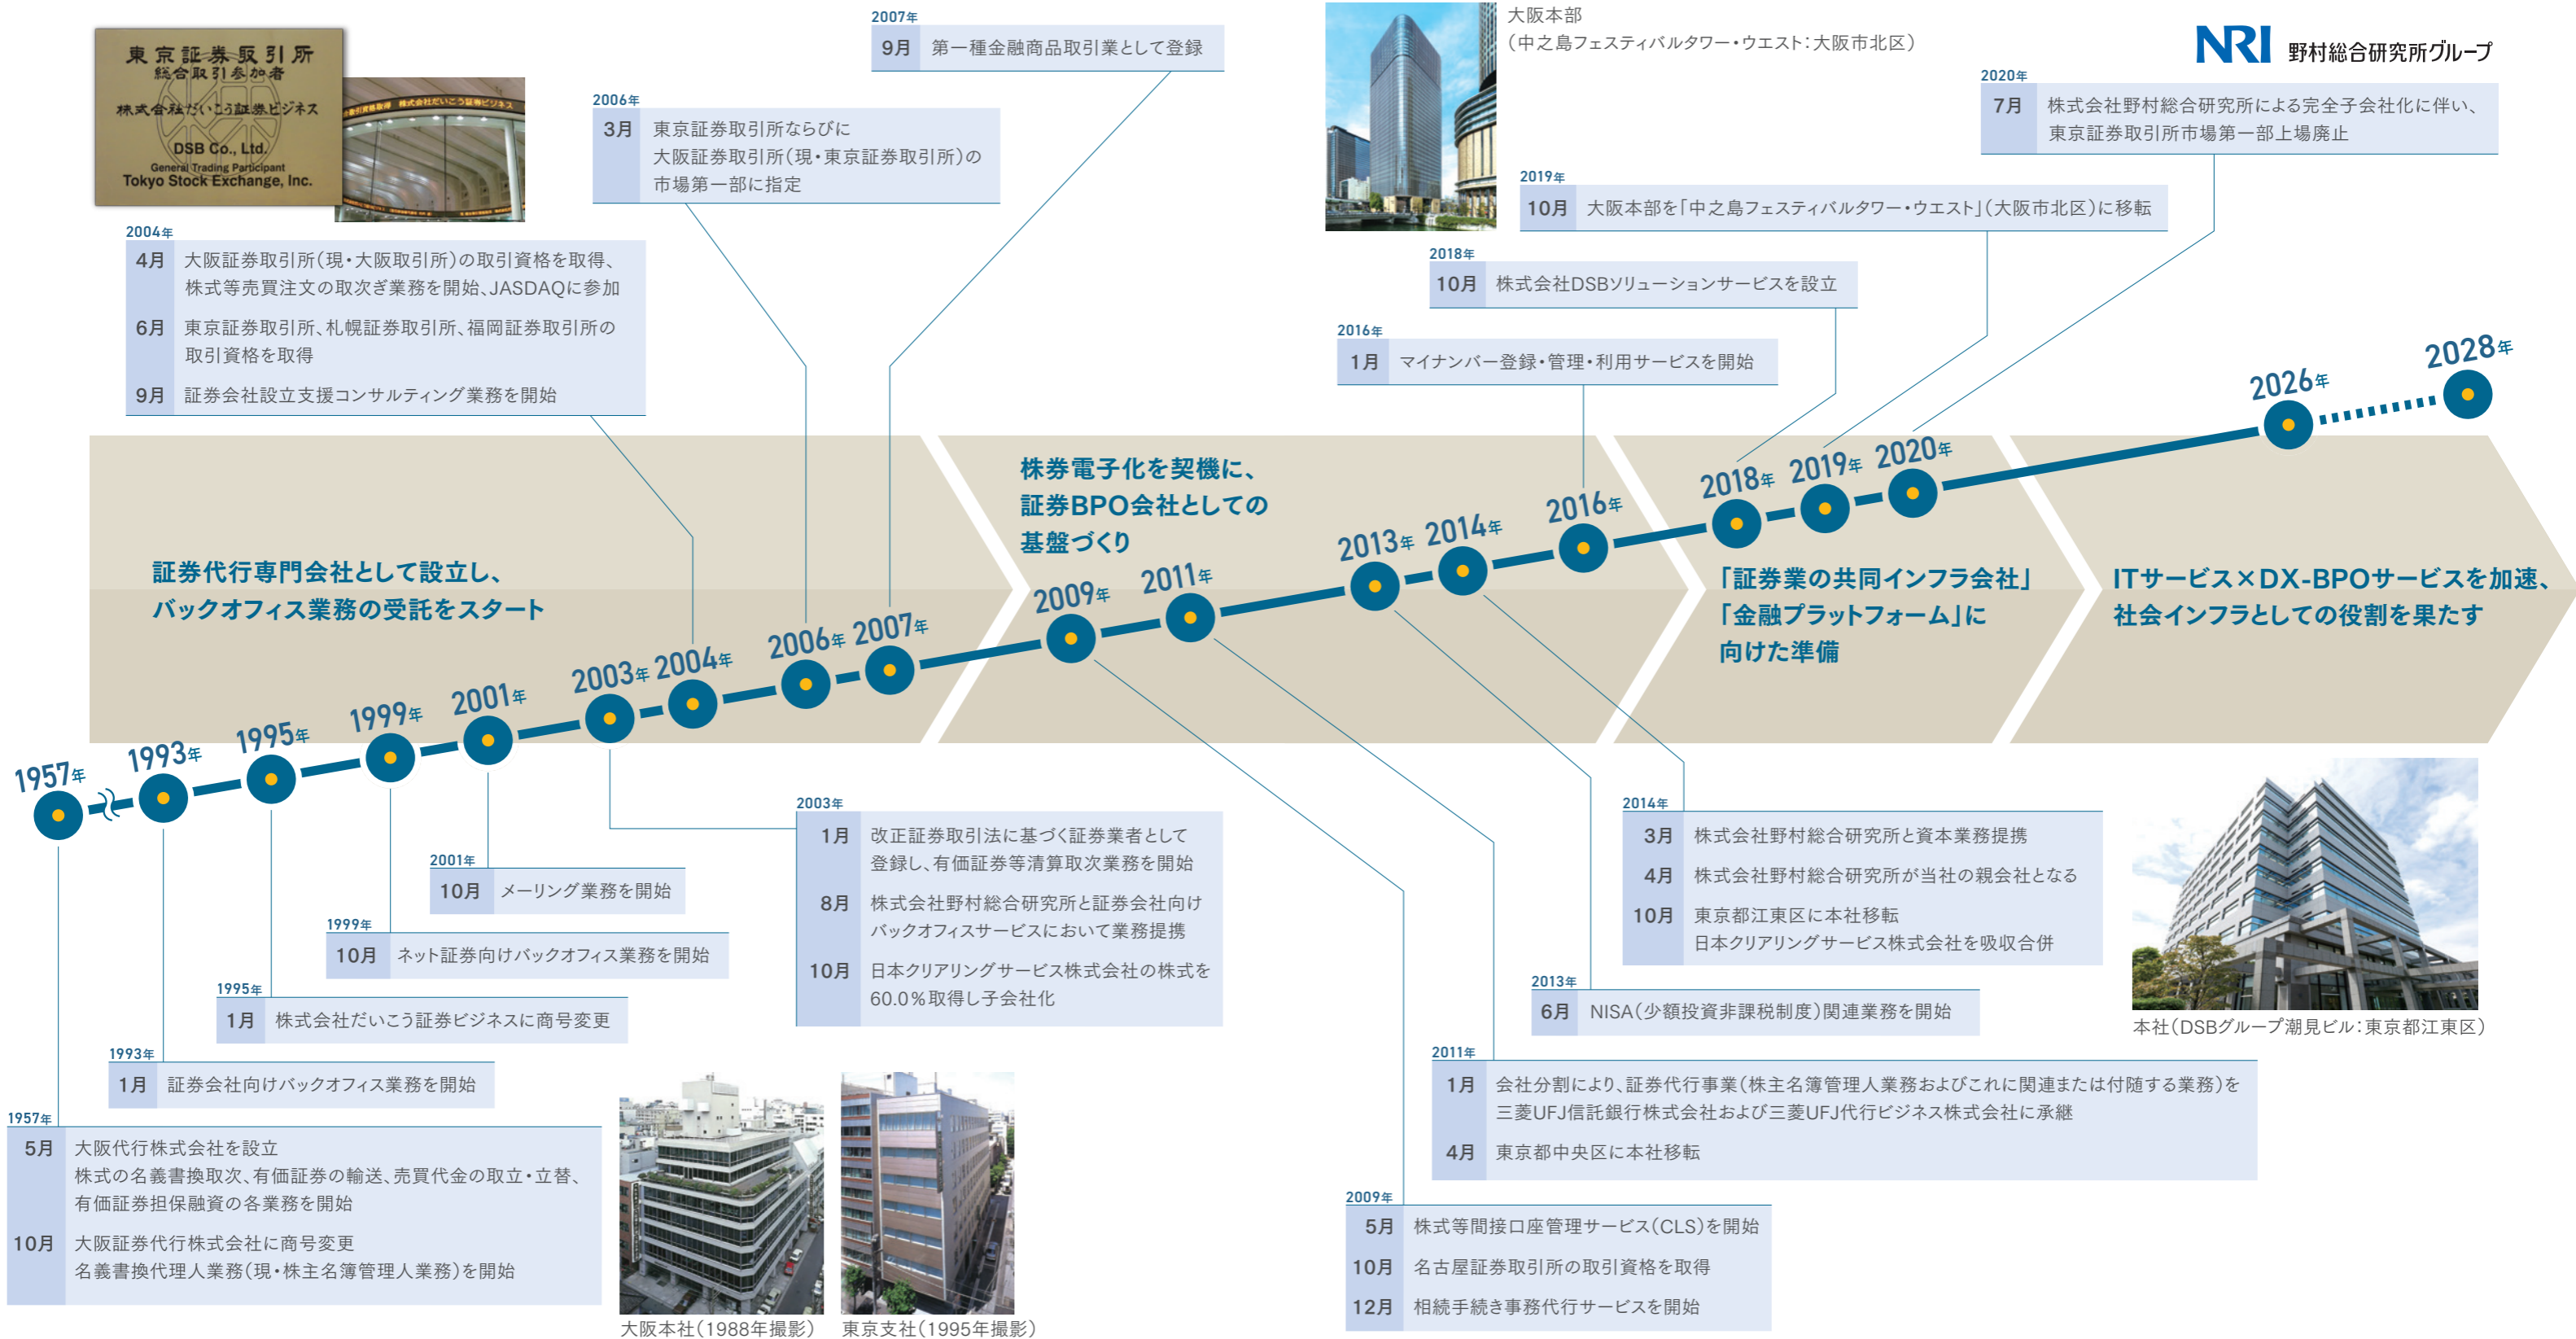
東京証券取引所
総合取引参加者
株式会社だいこう証券ビジネス
DSB Co., Ltd.
General Trading Participant
Tokyo Stock Exchange, Inc.

2007年
9月 第一種金融商品取引業として登録

大阪本部
（中之島フェスティバルタワー・ウエスト：大阪市北区）

NRI 野村総合研究所グループ

2020年
7月 株式会社野村総合研究所による完全子会社化に伴い、東京証券取引所市場第一部上場廃止

2006年
3月 東京証券取引所ならびに大阪証券取引所（現・東京証券取引所）の市場第一部に指定

2019年
10月 大阪本部を「中之島フェスティバルタワー・ウエスト」（大阪市北区）に移転

2004年
4月 大阪証券取引所（現・大阪取引所）の取引資格を取得、株式等売買注文の取次ぎ業務を開始、JASDAQに参加
6月 東京証券取引所、札幌証券取引所、福岡証券取引所の取引資格を取得
9月 証券会社設立支援コンサルティング業務を開始

2018年
10月 株式会社DSBソリューションサービスを設立

2016年
1月 マイナンバー登録・管理・利用サービスを開始

証券代行専門会社として設立し、
バックオフィス業務の受託をスタート

株券電子化を契機に、
証券BPO会社としての
基盤づくり

「証券業の共同インフラ会社」
「金融プラットフォーム」に
向けた準備

ITサービス×DX-BPOサービスを加速、
社会インフラとしての役割を果たす

1957年 1993年 1995年 1999年 2001年 2003年 2004年 2006年 2007年 2009年 2011年 2013年 2014年 2016年 2018年 2019年 2020年 2026年 2028年

2003年
1月 改正証券取引法に基づく証券業者として登録し、有価証券等清算取次業務を開始
8月 株式会社野村総合研究所と証券会社向けバックオフィスサービスにおいて業務提携
10月 日本クリアリングサービス株式会社の株式を60.0％取得し子会社化

2001年
10月 メーリング業務を開始

1999年
10月 ネット証券向けバックオフィス業務を開始

1995年
1月 株式会社だいこう証券ビジネスに商号変更

1993年
1月 証券会社向けバックオフィス業務を開始

1957年
5月 大阪代行株式会社を設立
株式の名義書換取次、有価証券の輸送、売買代金の取立・立替、有価証券担保融資の各業務を開始
10月 大阪証券代行株式会社に商号変更
名義書換代理人業務（現・株主名簿管理人業務）を開始

大阪本社（1988年撮影） 東京支社（1995年撮影）

2014年
3月 株式会社野村総合研究所と資本業務提携
4月 株式会社野村総合研究所が当社の親会社となる
10月 東京都江東区に本社移転
日本クリアリングサービス株式会社を吸収合併

2013年
6月 NISA（少額投資非課税制度）関連業務を開始

本社（DSBグループ潮見ビル：東京都江東区）

2011年
1月 会社分割により、証券代行事業（株主名簿管理人業務およびこれに関連または付随する業務）を三菱UFJ信託銀行株式会社および三菱UFJ代行ビジネス株式会社に承継
4月 東京都中央区に本社移転

2009年
5月 株式等間接口座管理サービス（CLS）を開始
10月 名古屋証券取引所の取引資格を取得
12月 相続手続き事務代行サービスを開始